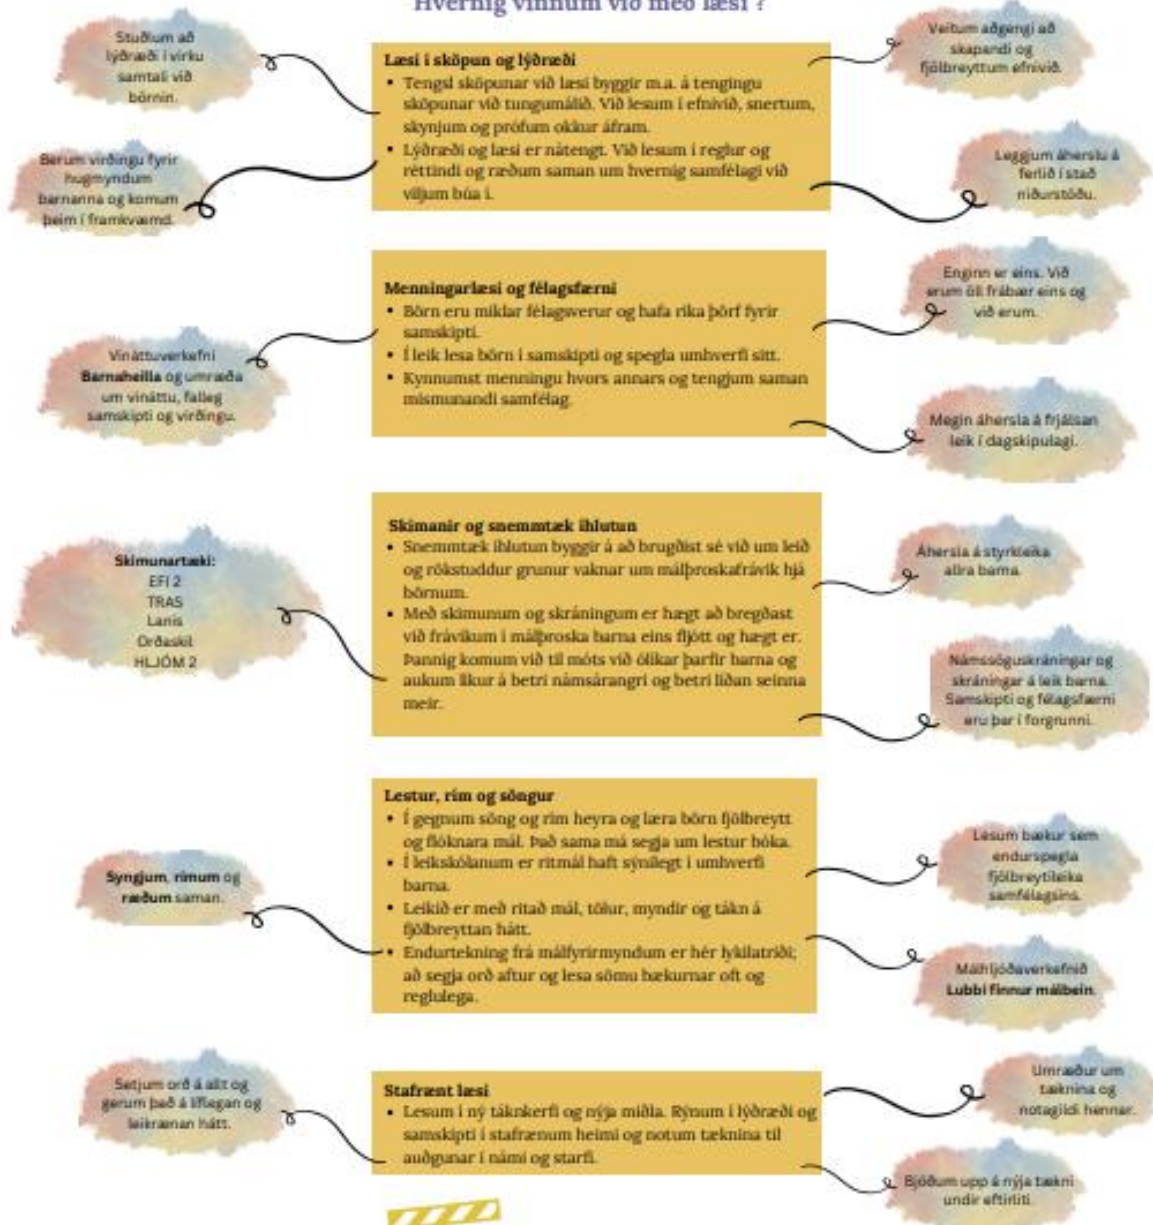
Hvernig vinnum við með læsi ?

Styðjum að lýðræði í virku samtali við börnin.

Berum virðingu fyrir hugmyndum barnanna og komum þeim í framkvæmd.

Læsi í sköpun og lýðræði
• Tengsl sköpunar við læsi byggir m.a. á tengingu sköpunar við tungumálið. Við lesum í efnivið, snertum, skynjum og prófum okkur áfram.
• Lýðræði og læsi er nátengt. Við lesum í reglur og réttindi og ræðum saman um hvernig samfélagi við viljum búa í.

Veitum aðgengi að skapandi og fjölbreyttum efnivið.

Leggjum áherslu á ferlið í stað niðurstöðu.

Menningarlæsi og félagsfærni
• Börn eru miklar félagsverur og hafa ríka þörf fyrir samskipti.
• Í leik lesa börn í samskipti og spegla umhverfi sitt.
• Kynnumst menningu hvors annars og tengjum saman mismunandi samfélag.

Vináttuverkefni Barnaheilla og umræða um vináttu, falleg samskipti og virðingu.

Enginn er eins. Við erum öll frábær eins og við erum.

Megin áhersla á frjálsan leik í dagskipulagi.

Skimanir og snemmtæk íhlutun
• Snemmtæk íhlutun byggir á að brugðist sé við um leið og rökstuddur grunur vaknar um málþroskafrávik hjá börnum.
• Með skimunum og skráningum er hægt að bregðast við frávikum í málþroska barna eins fljótt og hægt er. Þannig komum við til móts við ólíkar þarfir barna og aukum líkur á betri námsárangri og betri líðan seinna meir.

Skimunartæki:
EFI 2
TRAS
Lanis
Orðaskil
HLJÓM 2

Áhersla á styrkleika allra barna.

Námssöguskráningar og skráningar á leik barna. Samskipti og félagsfærni eru þar í forgrunni.

Lestur, rím og söngur
• Í gegnum söng og rím heyra og læra börn fjölbreytt og flóknara mál. Það sama má segja um lestur bóka.
• Í leikskólanum er ritmál haft sýnilegt í umhverfi barna.
• Leikið er með ritað mál, tölur, myndir og tákn á fjölbreyttan hátt.
• Endurtekning frá málfyrirmyndum er hér lykilatriði; að segja orð aftur og lesa sömu bækurnar oft og reglulega.

Syngjum, rímum og ræðum saman.

Lesum bækur sem endurspegla fjölbreytileika samfélagsins.

Málhljóðaverkefnið Lubbi finnur málbein.

Stafrænt læsi
• Lesum í ný táknkerfi og nýja miðla. Rýnum í lýðræði og samskipti í stafrænum heimi og notum tæknina til auðgunar í námi og starfi.

Setjum orð á allt og gerum það á líflegan og leikrænan hátt.

Umræður um tæknina og notagildi hennar.

Bjóðum upp á nýja tækni undir eftirliti.